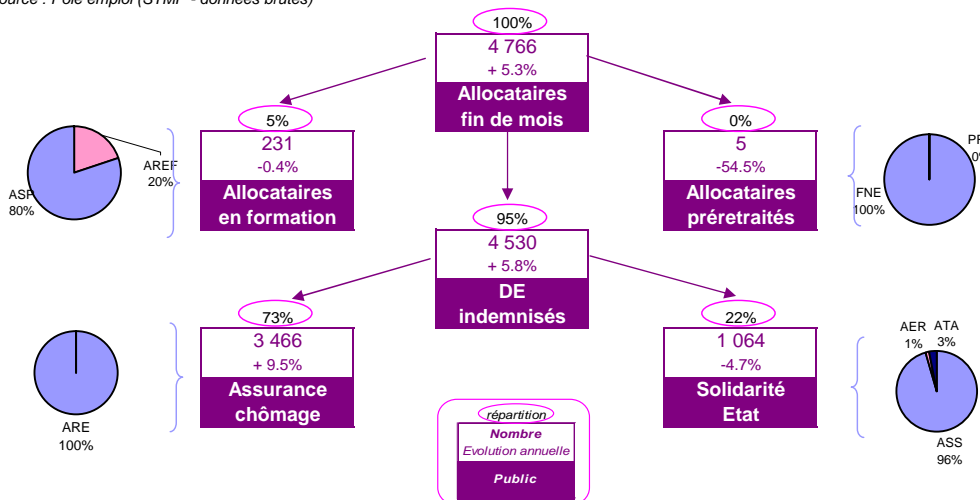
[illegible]ource : Pôle emploi (STMT - données brutes)

100%
4 766
+ 5.3%
Allocataires fin de mois

5%
231
-0.4%
Allocataires en formation

AREF 20%
ASP 80%

0%
5
-54.5%
Allocataires préretraités

FNE 100%
P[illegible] 0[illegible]

95%
4 530
+ 5.8%
DE indemnisés

73%
3 466
+ 9.5%
Assurance chômage

ARE 100%

22%
1 064
-4.7%
Solidarité Etat

AER 1%
ATA 3%
ASS 96%

répartition
Nombre
Evolution annuelle
Public